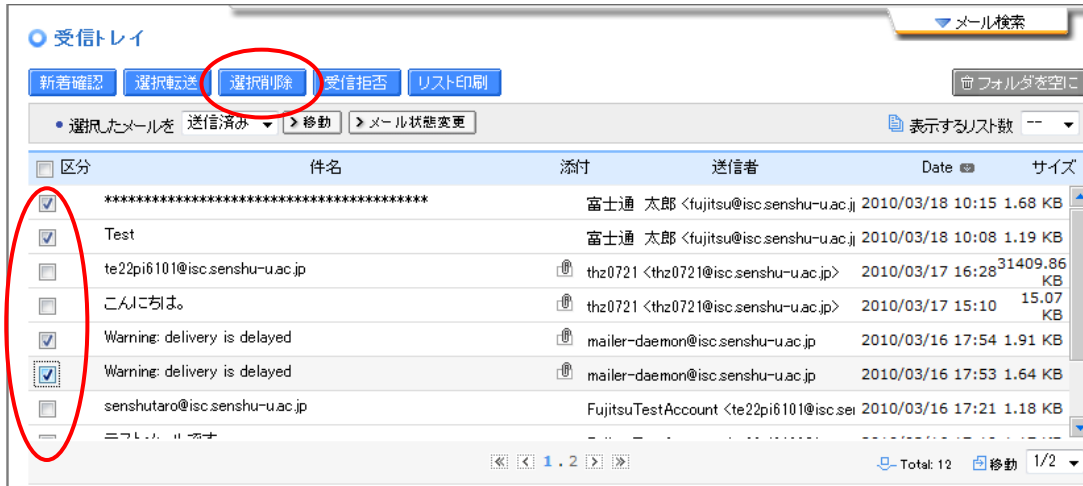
メール検索

受信トレイ

新着確認 選択転送 選択削除 受信拒否 リスト印刷 フォルダを空に

選択したメールを 送信済み 移動 メール状態変更 表示するリスト数 --

| 区分 | 件名 | 添付 | 送信者 | Date | サイズ |
|---|---|---|---|---|---|
| | ************************************** | | 富士通 太郎 <fujitsu@isc.senshu-u.ac.j | 2010/03/18 10:15 | 1.68 KB |
| | Test | | 富士通 太郎 <fujitsu@isc.senshu-u.ac.j | 2010/03/18 10:08 | 1.19 KB |
| | te22pi6101@isc.senshu-u.ac.jp | | thz0721 <thz0721@isc.senshu-u.ac.jp> | 2010/03/17 16:28 | 31409.86 KB |
| | こんにちは。 | | thz0721 <thz0721@isc.senshu-u.ac.jp> | 2010/03/17 15:10 | 15.07 KB |
| | Warning: delivery is delayed | | mailer-daemon@isc.senshu-u.ac.jp | 2010/03/16 17:54 | 1.91 KB |
| | Warning: delivery is delayed | | mailer-daemon@isc.senshu-u.ac.jp | 2010/03/16 17:53 | 1.64 KB |
| | senshutaro@isc.senshu-u.ac.jp | | FujitsuTestAccount <te22pi6101@isc.se | 2010/03/16 17:21 | 1.18 KB |
| | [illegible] | | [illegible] | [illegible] | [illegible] |

1 . 2

Total: 12 移動 1/2